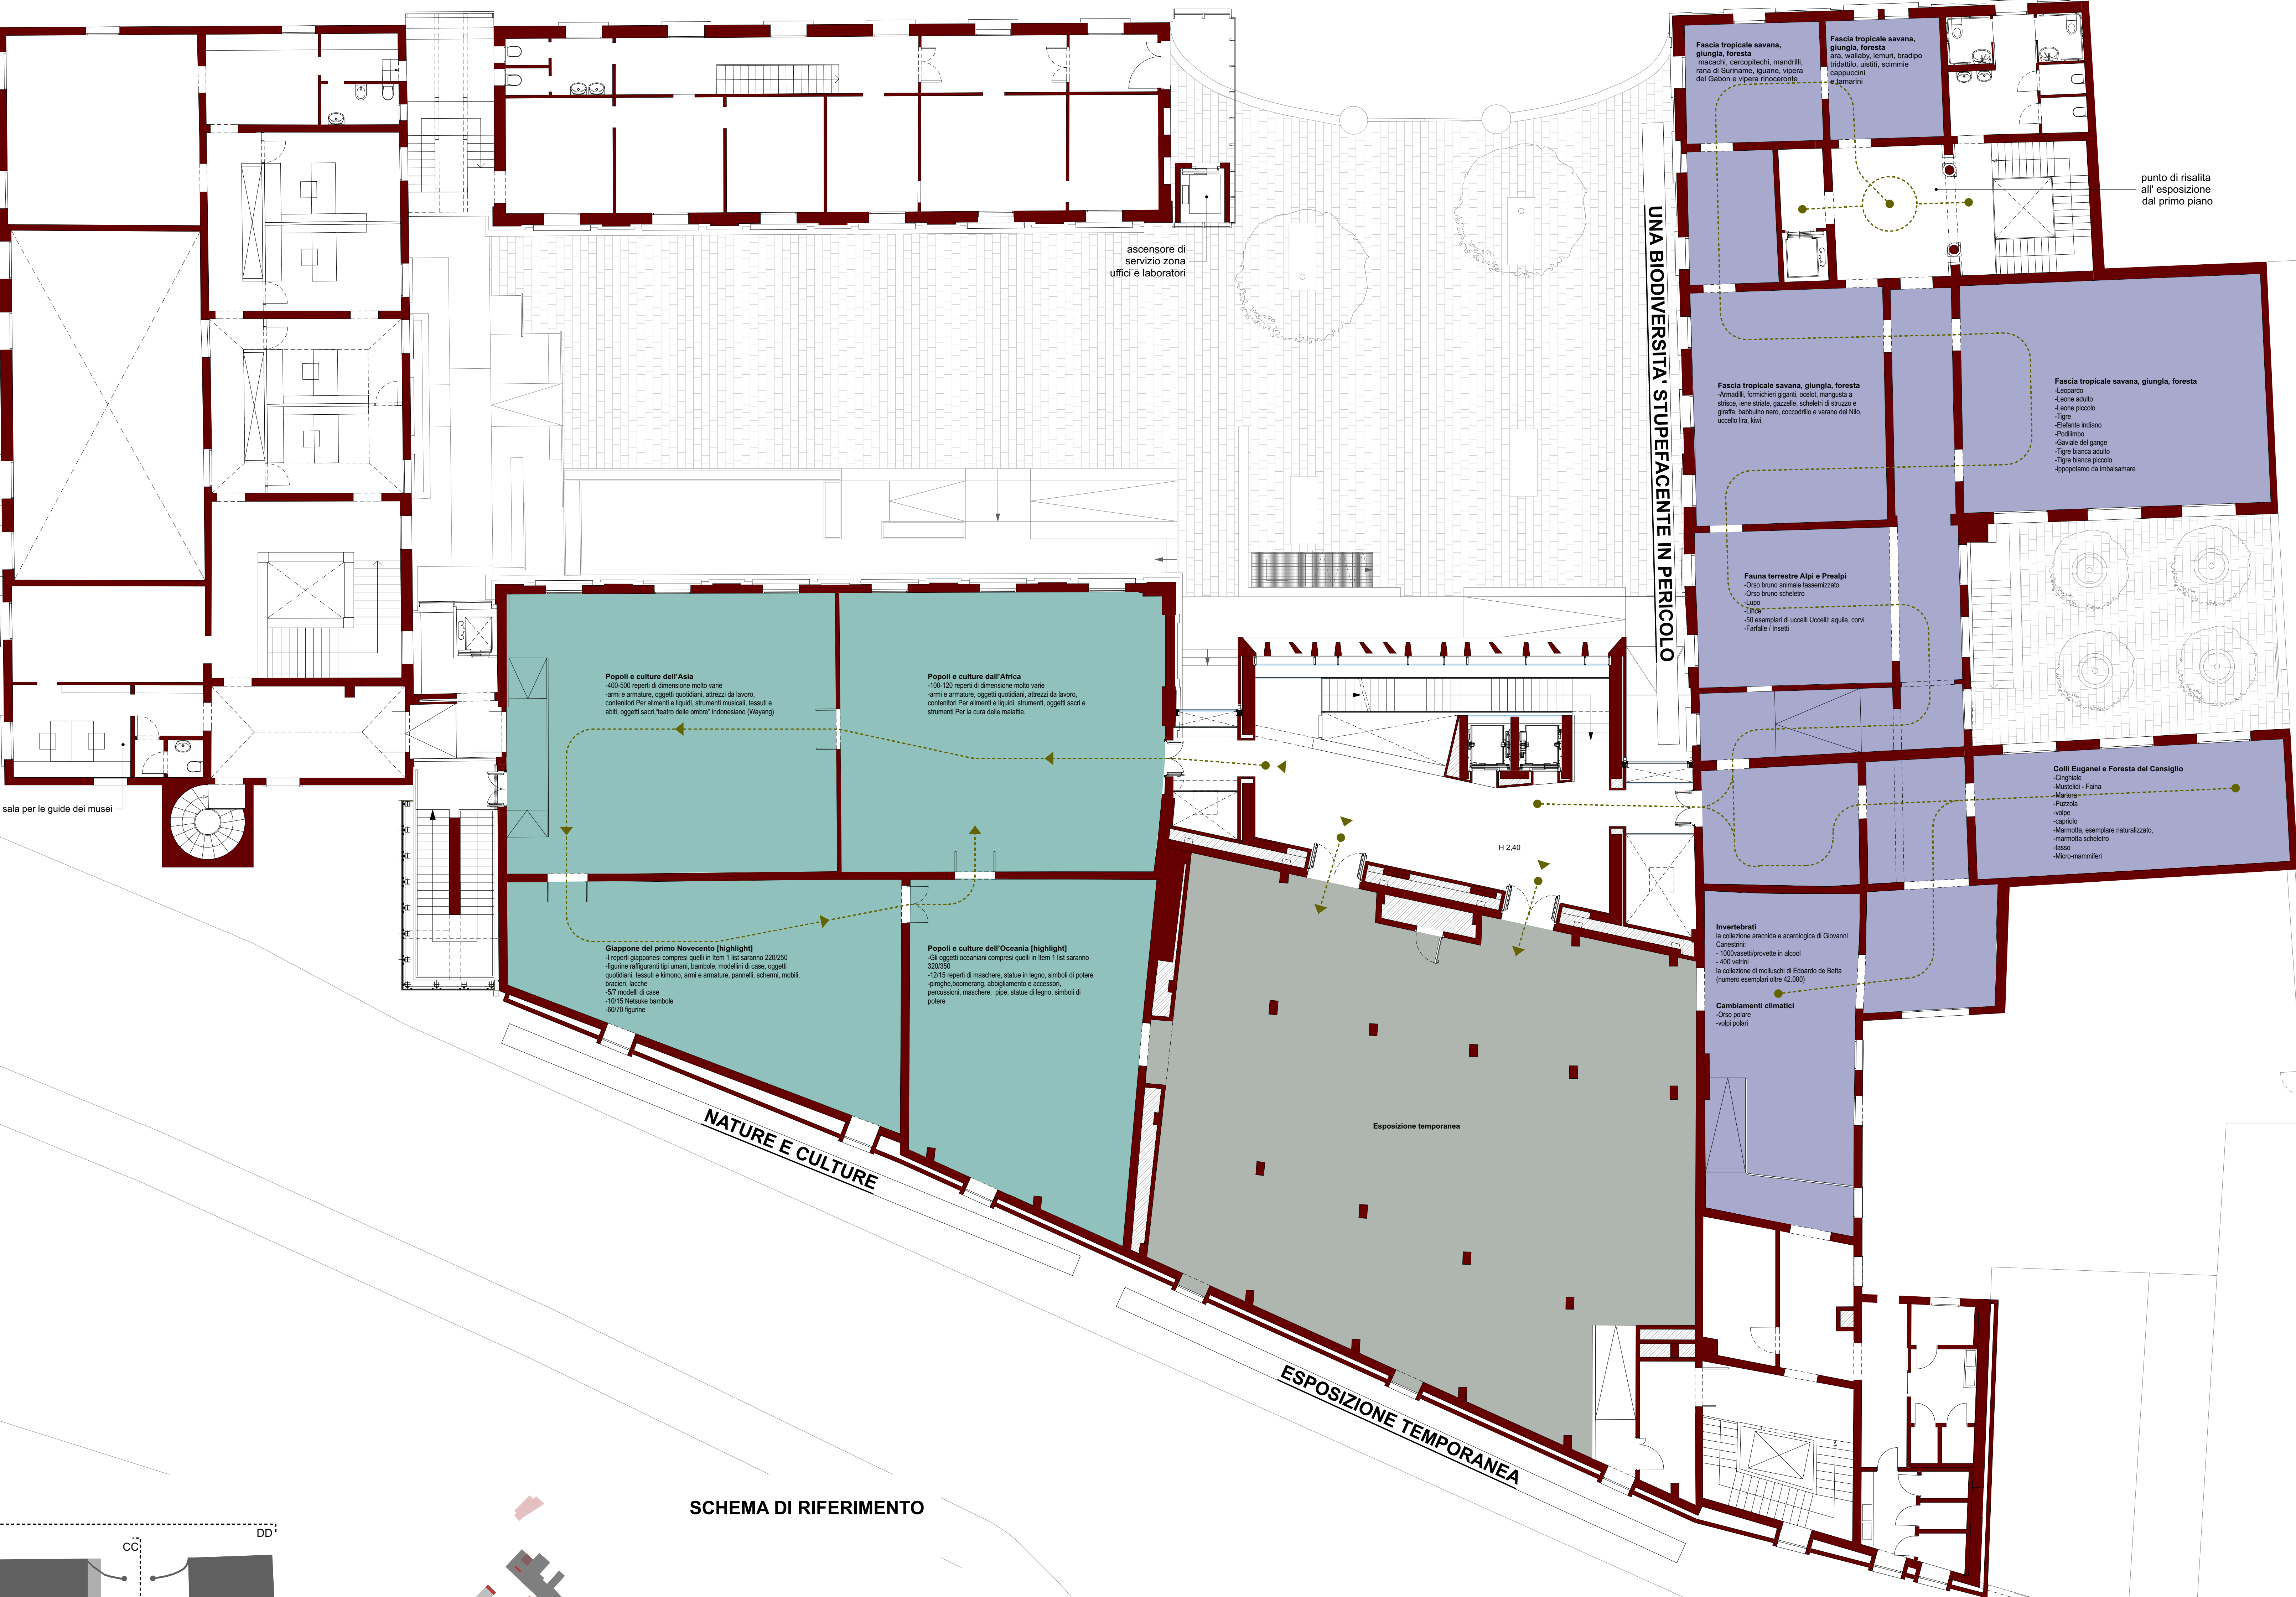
Fascia tropicale savana, giungla, foresta
macachi, cercopitechi, mandrilli, rana di Suriname, iguane, vipera del Gabon e vipera rinoceronte

Fascia tropicale savana, giungla, foresta
ara, wallaby, lemuri, bradipo tridattilo, uistiti, scimmie cappuccini e tamarini

punto di risalita all' esposizione dal primo piano

ascensore di servizio zona uffici e laboratori

UNA BIODIVERSITA' STUPEFACENTE IN PERICOLO

Fascia tropicale savana, giungla, foresta
-Armadilli, formichieri giganti, ocelot, mangusta a strisce, iene striate, gazzelle, scheletri di struzzo e giraffa, babbuino nero, coccodrillo e varano del Nilo, uccello lira, kiwi,

Fascia tropicale savana, giungla, foresta
-Leopardo
-Leone adulto
-Leone piccolo
-Tigre
-Elefante indiano
-Podilimbo
-Gaviale del gange
-Tigre bianca adulto
-Tigre bianca piccolo
-ippopotamo da imbalsamare

Fauna terrestre Alpi e Prealpi
-Orso bruno animale tassemizzato
-Orso bruno scheletro
-Lupo
-Lince
-50 esemplari di uccelli Uccelli: aquile, corvi
-Farfalle / Insetti

Popoli e culture dell'Asia
-400-500 reperti di dimensione molto varie
-armi e armature, oggetti quotidiani, attrezzi da lavoro, contenitori Per alimenti e liquidi, strumenti musicali, tessuti e abiti, oggetti sacri, "teatro delle ombre" indonesiano (Wayang)

Popoli e culture dall'Africa
-100-120 reperti di dimensione molto varie
-armi e armature, oggetti quotidiani, attrezzi da lavoro, contenitori Per alimenti e liquidi, strumenti, oggetti sacri e strumenti Per la cura delle malattie.

Colli Euganei e Foresta del Cansiglio
-Cinghiale
-Mustelidi - Faina
-Martora
-Puzzola
-volpe
-capriolo
-Marmotta, esemplare naturalizzato,
-marmotta scheletro
-tasso
-Micro-mammiferi

sala per le guide dei musei

H 2,40

Giappone del primo Novecento [highlight]
-I reperti giapponesi compresi quelli in Item 1 list saranno 220/250
-figurine raffiguranti tipi umani, bambole, modellini di case, oggetti quotidiani, tessuti e kimono, armi e armature, pannelli, schermi, mobili, bracieri, lacche
-5/7 modelli di case
-10/15 Netsuke bambole
-60/70 figurine

Popoli e culture dell'Oceania [highlight]
-Gli oggetti oceaniani compresi quelli in Item 1 list saranno 320/350
-12/15 reperti di maschere, statue in legno, simboli di potere
-piroghe,boomerang, abbigliamento e accessori, percussioni, maschere, pipe, statue di legno, simboli di potere

Invertebrati
la collezione aracnida e acarologica di Giovanni Canestrini:
- 1000vasetti/provette in alcool
- 400 vetrini
la collezione di molluschi di Edoardo de Betta (numero esemplari oltre 42.000)

Cambiamenti climatici
-Orso polare
-volpi polari

Esposizione temporanea

NATURE E CULTURE

ESPOSIZIONE TEMPORANEA

SCHEMA DI RIFERIMENTO

DD

CC